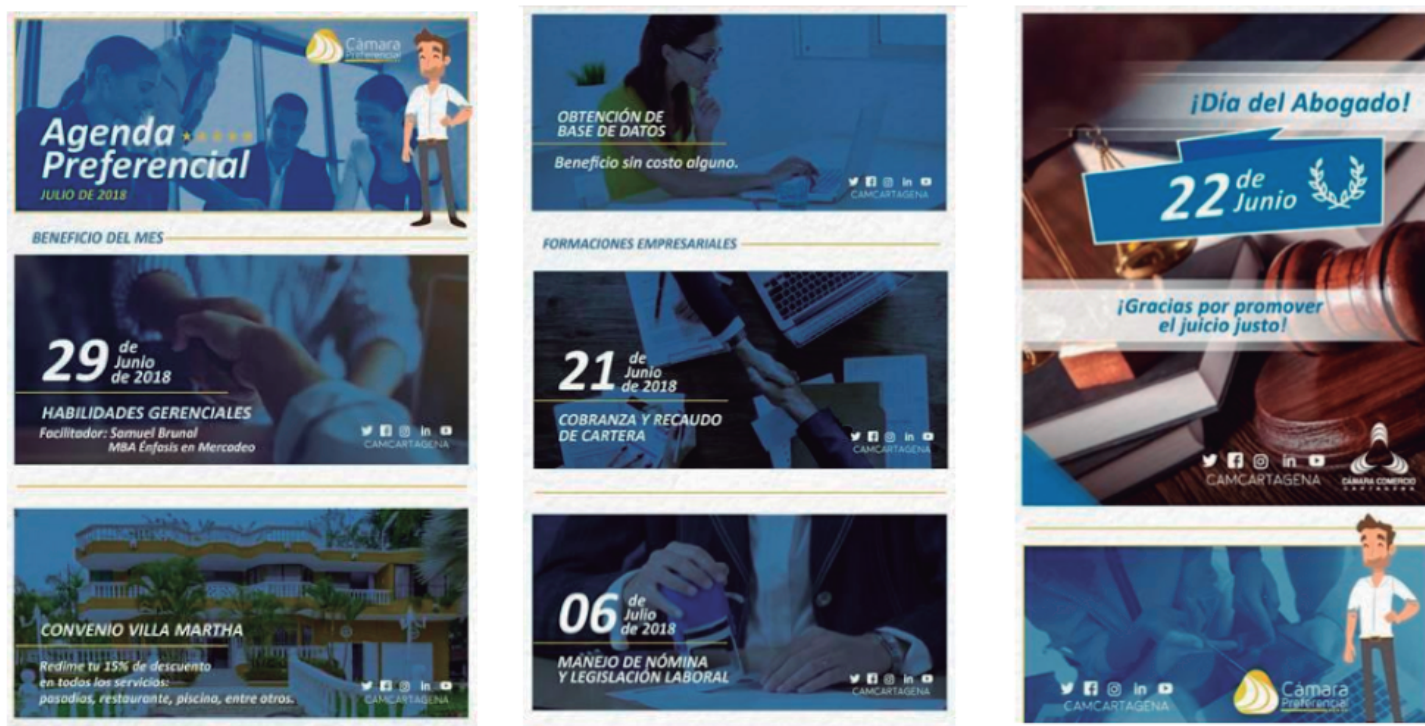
Cámara Preferencial

Agenda Preferencial
JULIO DE 2018

BENEFICIO DEL MES

29 de Junio de 2018
HABILIDADES GERENCIALES
Facilitador: Samuel Brunal
MBA Énfasis en Mercadeo
CAMCARTAGENA

CONVENIO VILLA MARTHA
Redime tu 15% de descuento en todos los servicios: posadas, restaurante, piscina, entre otros.
CAMCARTAGENA

OBTENCIÓN DE BASE DE DATOS
Beneficio sin costo alguno.
CAMCARTAGENA

FORMACIONES EMPRESARIALES

21 de Junio de 2018
COBRANZA Y RECAUDO DE CARTERA
CAMCARTAGENA

06 de Julio de 2018
MANEJO DE NÓMINA Y LEGISLACIÓN LABORAL
CAMCARTAGENA

¡Día del Abogado!
22 de Junio
¡Gracias por promover el juicio justo!
CAMCARTAGENA
CÁMARA COMERCIO CARTAGENA

CAMCARTAGENA
Cámara Preferencial